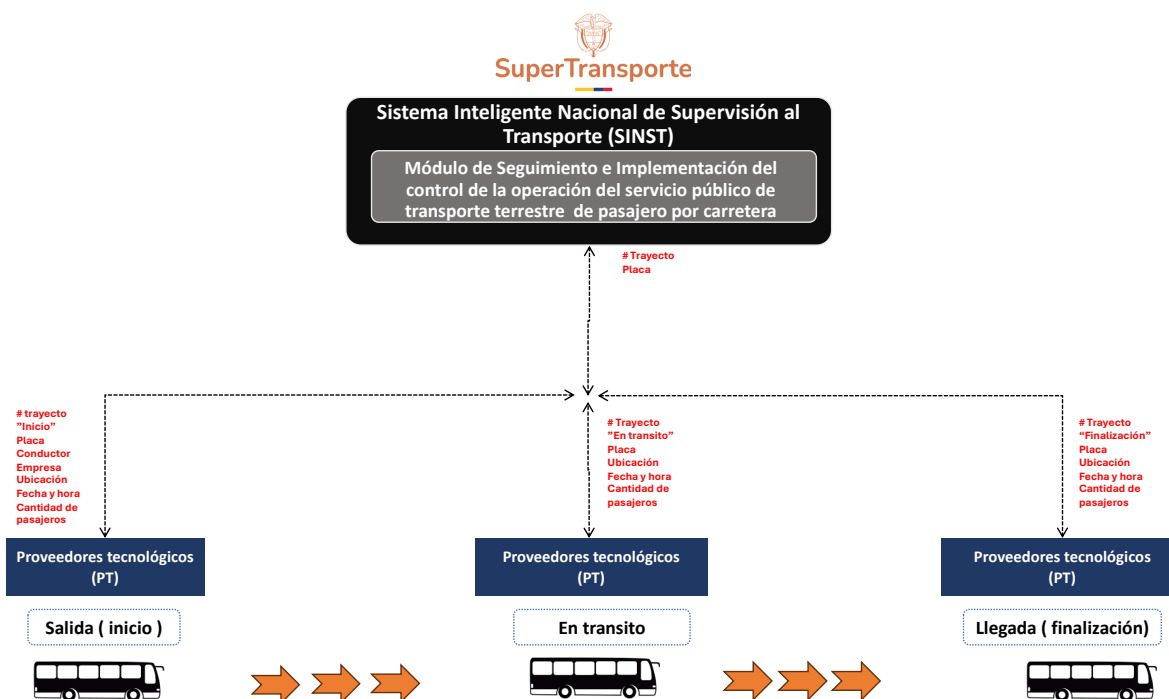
SuperTransporte

Sistema Inteligente Nacional de Supervisión al Transporte (SINST)

Módulo de Seguimiento e Implementación del control de la operación del servicio público de transporte terrestre de pasajero por carretera

# Trayecto
Placa

# trayecto
"Inicio"
Placa
Conductor
Empresa
Ubicación
Fecha y hora
Cantidad de pasajeros

# Trayecto
"En transito"
Placa
Ubicación
Fecha y hora
Cantidad de pasajeros

# Trayecto
"Finalización"
Placa
Ubicación
Fecha y hora
Cantidad de pasajeros

Proveedores tecnológicos (PT)

Proveedores tecnológicos (PT)

Proveedores tecnológicos (PT)

Salida ( inicio )

En transito

Llegada ( finalización)